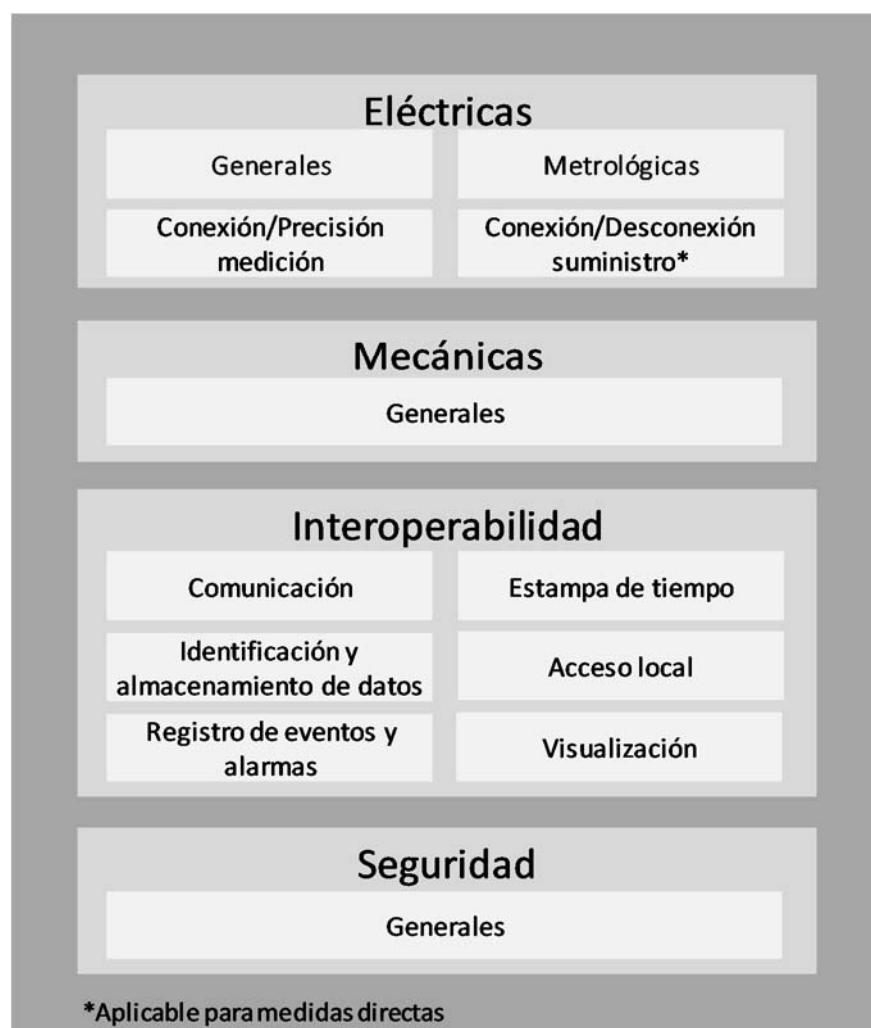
Eléctricas

Generales

Metrológicas

Conexión/Precisión medición

Conexión/Desconexión suministro*

Mecánicas

Generales

Interoperabilidad

Comunicación

Estampa de tiempo

Identificación y almacenamiento de datos

Acceso local

Registro de eventos y alarmas

Visualización

Seguridad

Generales

*Aplicable para medidas directas